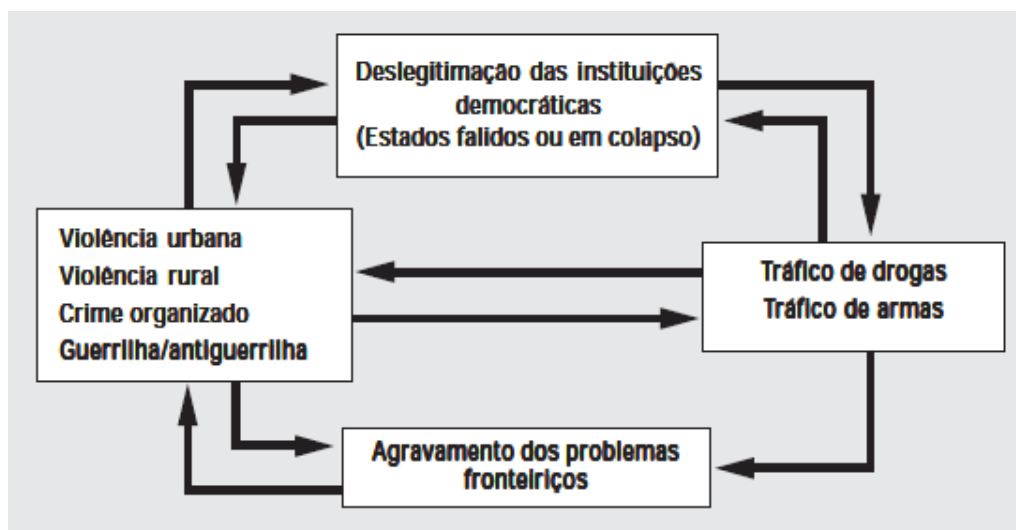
Deslegitimação das instituições democráticas
(Estados falidos ou em colapso)

Violência urbana
Violência rural
Crime organizado
Guerrilha/antiguerrilha

Tráfico de drogas
Tráfico de armas

Agravamento dos problemas fronteiriços